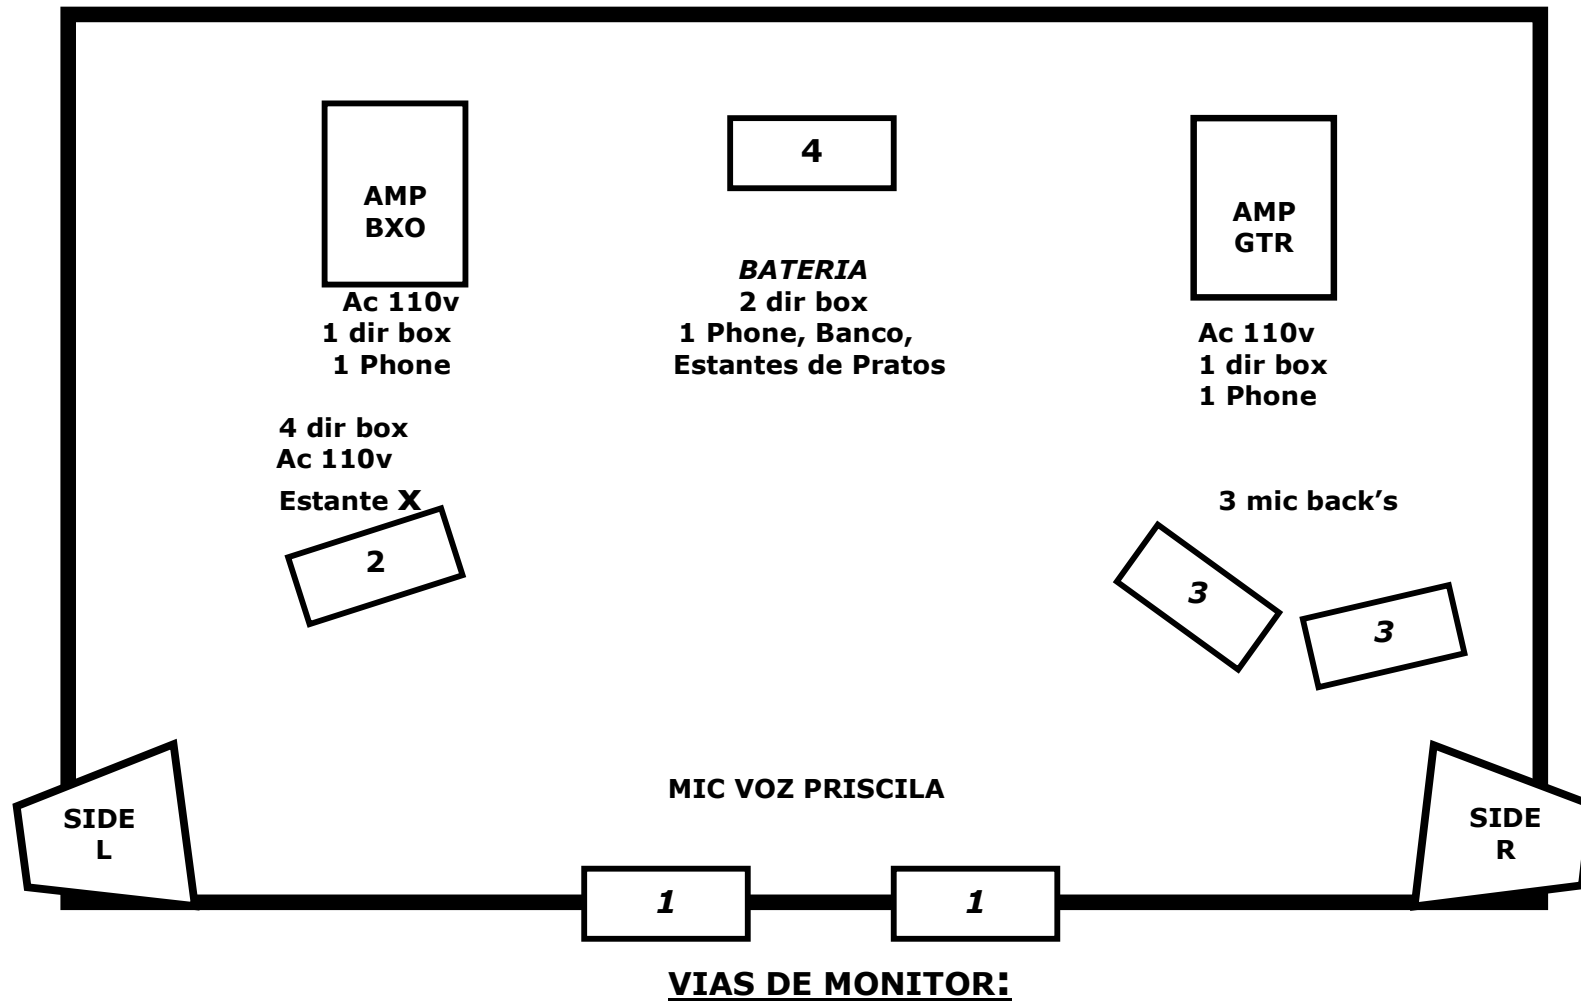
AMP
BXO

4

AMP
GTR

Ac 110v
1 dir box
1 Phone

BATERIA
2 dir box
1 Phone, Banco,
Estantes de Pratos

Ac 110v
1 dir box
1 Phone

4 dir box
Ac 110v
Estante X

2

3 mic back's

3

3

MIC VOZ PRISCILA

SIDE
L

SIDE
R

1

1

VIAS DE MONITOR: